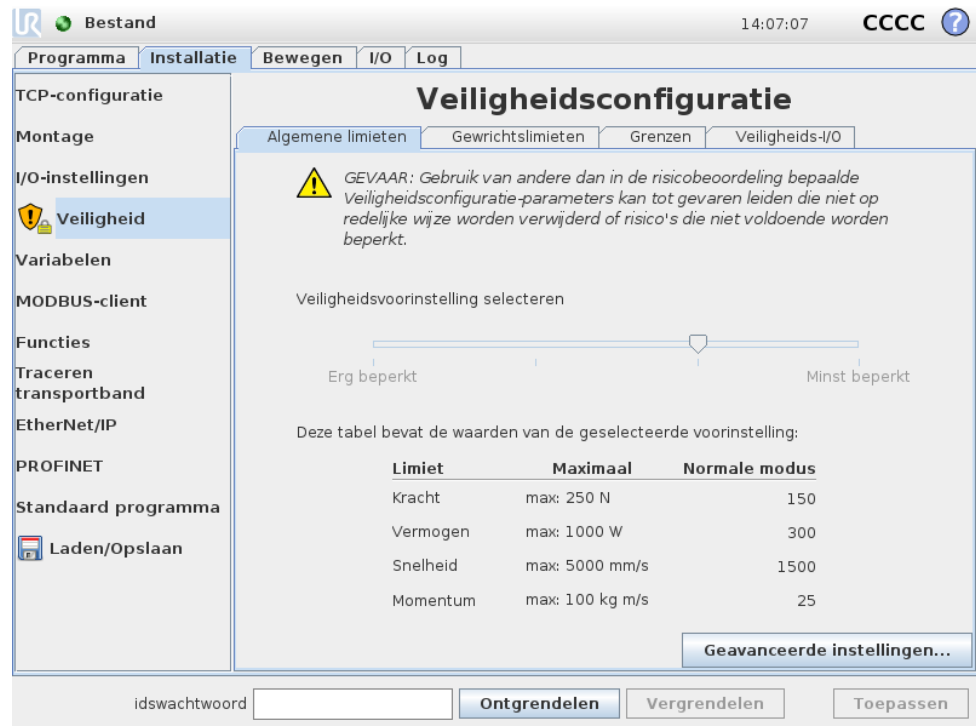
Bestand 14:07:07 CCCC

Programma Installatie Bewegen I/O Log

TCP-configuratie
Montage
I/O-instellingen
Veiligheid
Variabelen
MODBUS-client
Functies
Traceren transportband
EtherNet/IP
PROFINET
Standaard programma
Laden/Opslaan

Veiligheidsconfiguratie

Algemene limieten | Gewrichtslimieten | Grenzen | Veiligheids-I/O

GEVAAR: Gebruik van andere dan in de risicobeoordeling bepaalde Veiligheidsconfiguratie-parameters kan tot gevaren leiden die niet op redelijke wijze worden verwijderd of risico's die niet voldoende worden beperkt.

Veiligheidsvoorinstelling selecteren

Erg beperkt Minst beperkt

Deze tabel bevat de waarden van de geselecteerde voorinstelling:

| Limiet | Maximaal | Normale modus |
|---|---|---|
| Kracht | max: 250 N | 150 |
| Vermogen | max: 1000 W | 300 |
| Snelheid | max: 5000 mm/s | 1500 |
| Momentum | max: 100 kg m/s | 25 |

Geavanceerde instellingen...

idswachtwoord Ontgrendelen Vergrendelen Toepassen